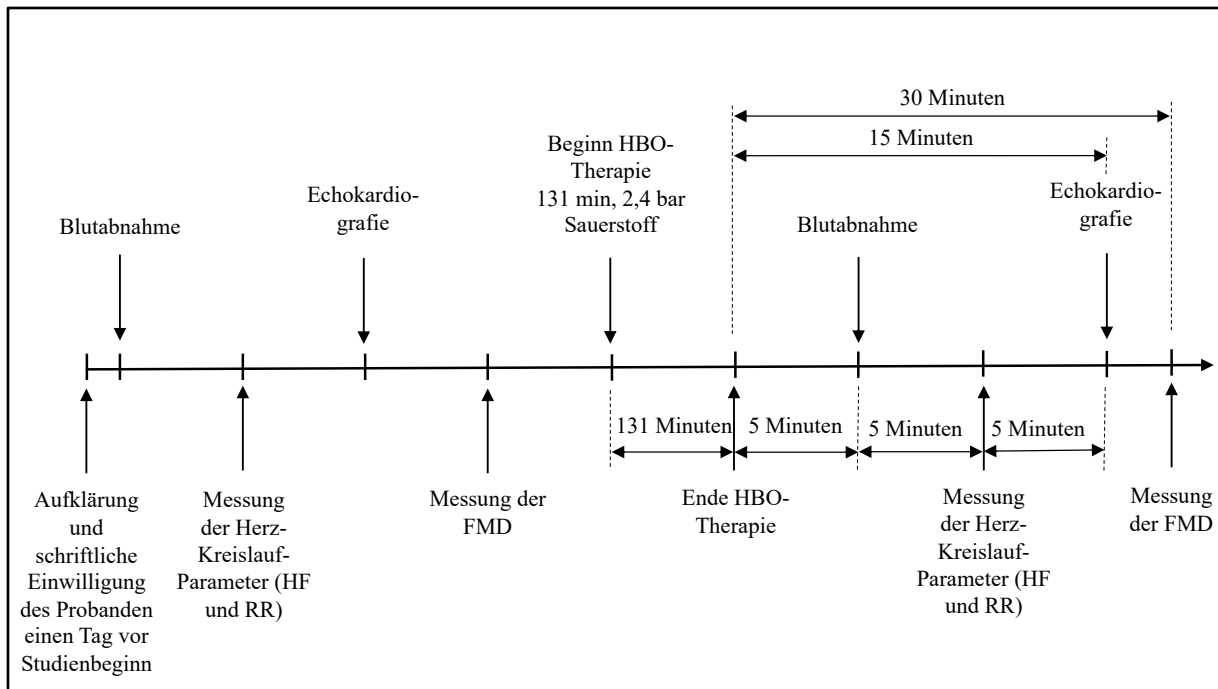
30 Minuten

15 Minuten

Blutabnahme

Echokardiografie

Beginn HBO-Therapie 131 min, 2,4 bar Sauerstoff

Blutabnahme

Echokardiografie

131 Minuten

5 Minuten

5 Minuten

5 Minuten

Aufklärung und schriftliche Einwilligung des Probanden einen Tag vor Studienbeginn

Messung der Herz-Kreislauf-Parameter (HF und RR)

Messung der FMD

Ende HBO-Therapie

Messung der Herz-Kreislauf-Parameter (HF und RR)

Messung der FMD